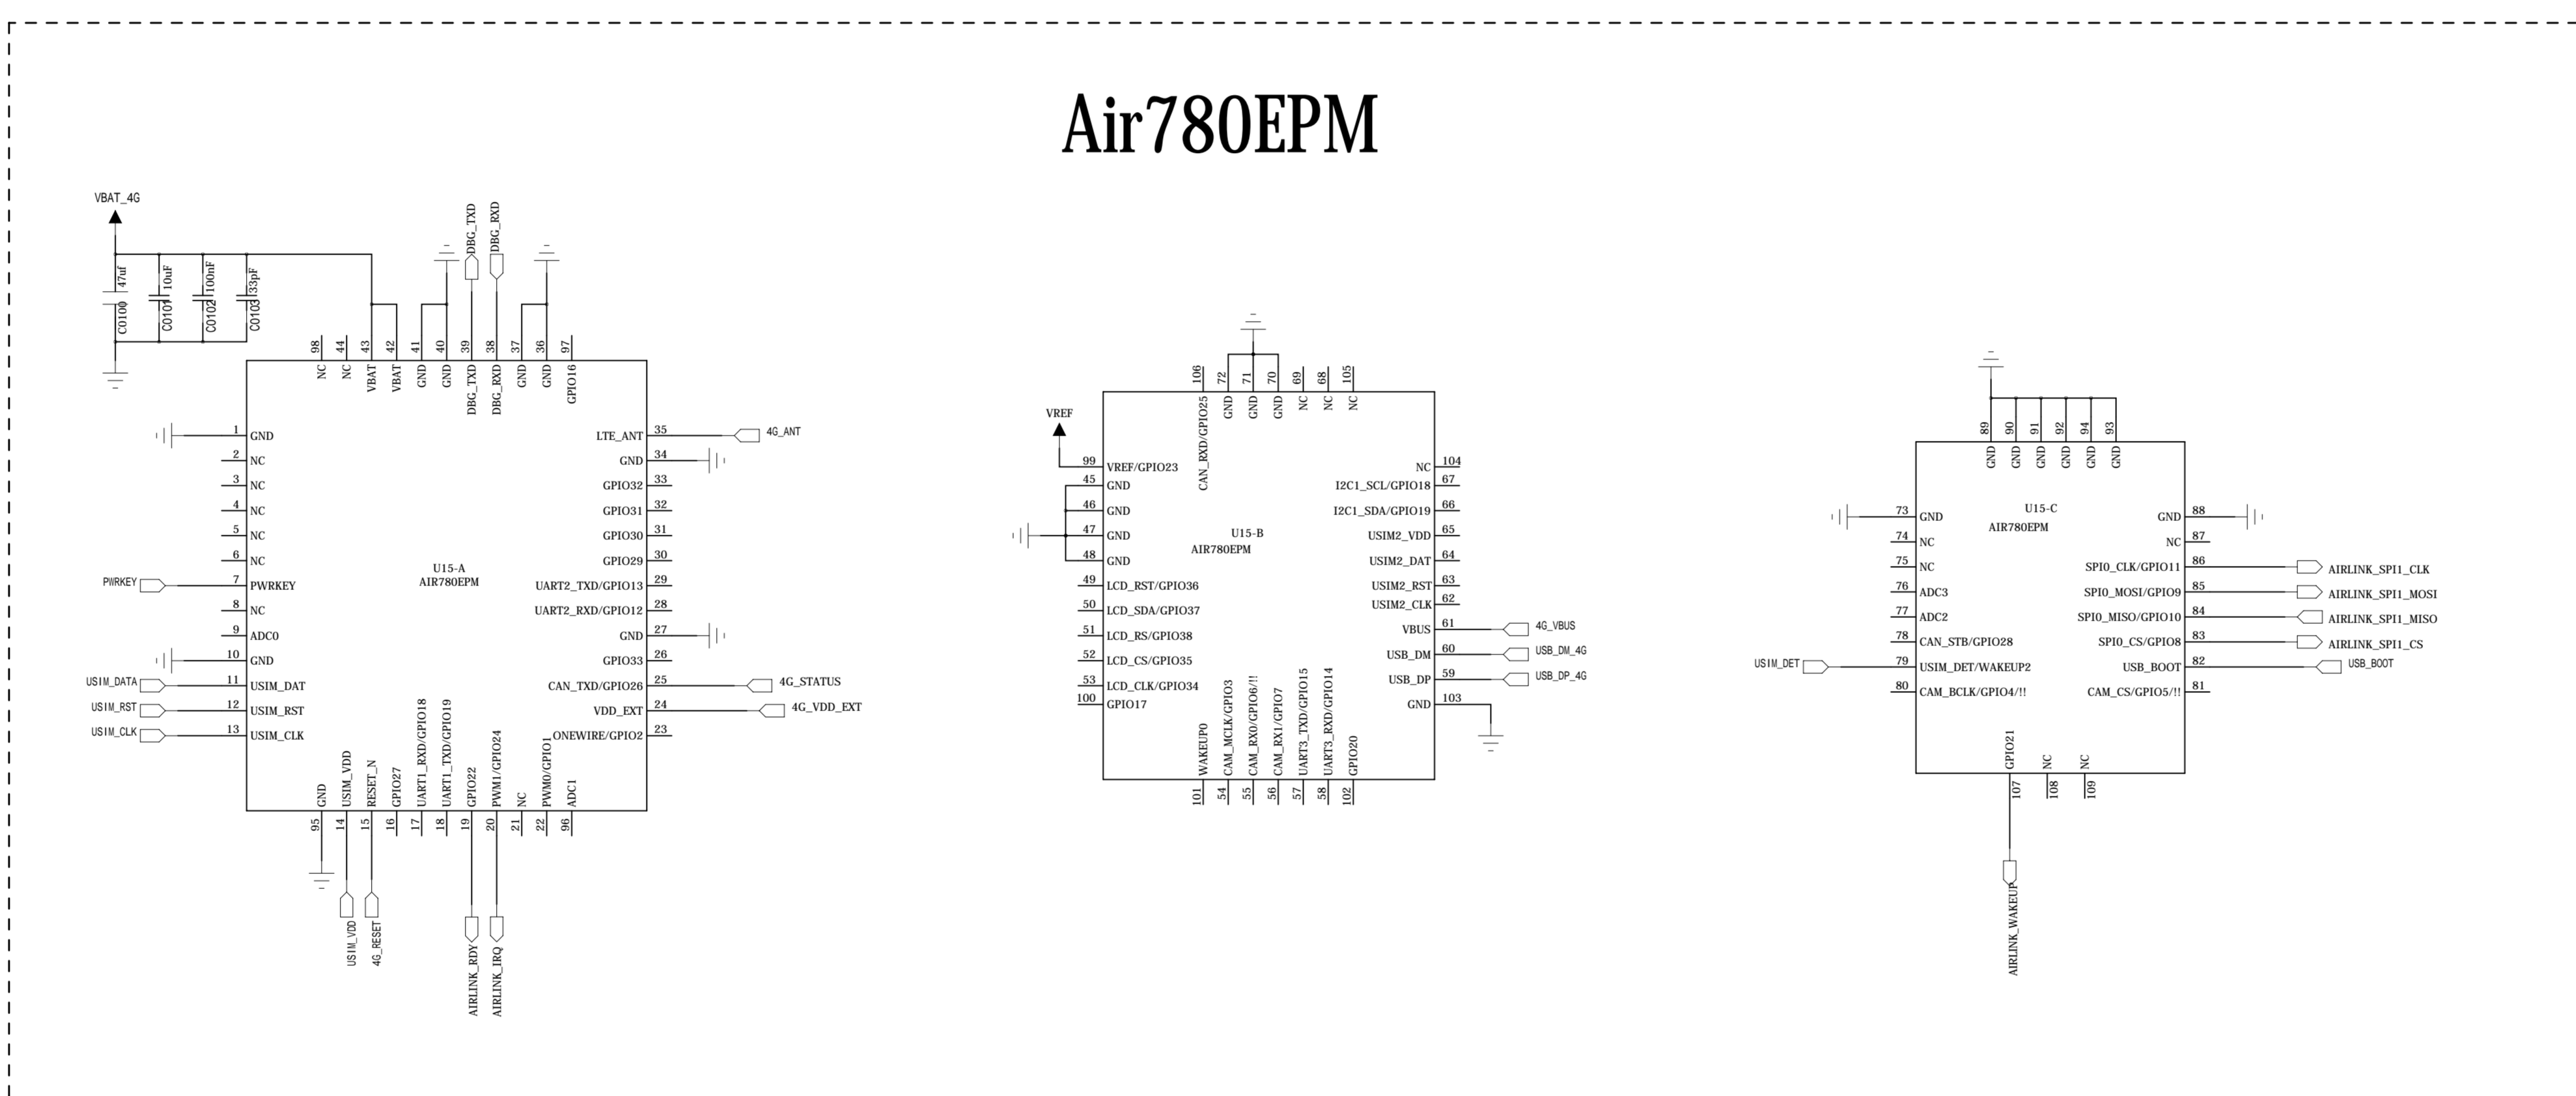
Air780EPM

VBAT_4G

C0100 47uF
C0101 10uF
C0102 100nF
C0103 33pF

DBG_TXD
DBG_RXD

98 NC
44 NC
43 VBAT
42 VBAT
41 GND
40 GND
39 DBG_TXD
38 DBG_RXD
37 GND
36 GND
97 GPIO16

1 GND
2 NC
3 NC
4 NC
5 NC
6 NC
PWRKEY 7 PWRKEY
8 NC
9 ADC0
10 GND
USIM_DATA 11 USIM_DAT
USIM_RST 12 USIM_RST
USIM_CLK 13 USIM_CLK

U15-A
AIR780EPM

LTE_ANT 35 4G_ANT
GND 34
GPIO32 33
GPIO31 32
GPIO30 31
GPIO29 30
UART2_TXD/GPIO13 29
UART2_RXD/GPIO12 28
GND 27
GPIO33 26
CAN_TXD/GPIO26 25 4G_STATUS
VDD_EXT 24 4G_VDD_EXT
ONEWIRE/GPIO2 23

95 GND
14 USIM_VDD
15 RESET_N
16 GPIO27
17 UART1_RXD/GPIO18
18 UART1_TXD/GPIO19
19 GPIO22
20 PWM1/GPIO24
21 NC
22 PWM0/GPIO1
96 ADC1

USIM_VDD
4G_RESET
AIRLINK_RDY
AIRLINK_IRQ

VREF

106 CAN_RXD/GPIO25
72 GND
71 GND
70 GND
69 NC
68 NC
105 NC

99 VREF/GPIO23
45 GND
46 GND
47 GND
48 GND
49 LCD_RST/GPIO36
50 LCD_SDA/GPIO37
51 LCD_RS/GPIO38
52 LCD_CS/GPIO35
53 LCD_CLK/GPIO34
100 GPIO17

U15-B
AIR780EPM

NC 104
I2C1_SCL/GPIO18 67
I2C1_SDA/GPIO19 66
USIM2_VDD 65
USIM2_DAT 64
USIM2_RST 63
USIM2_CLK 62
VBUS 61 4G_VBUS
USB_DM 60 USB_DM_4G
USB_DP 59 USB_DP_4G
GND 103

101 WAKEUP0
54 CAM_MCLK/GPIO3
55 CAM_RX0/GPIO6/!!
56 CAM_RX1/GPIO7
57 UART3_TXD/GPIO15
58 UART3_RXD/GPIO14
102 GPIO20

89 GND
90 GND
91 GND
92 GND
94 GND
93 GND

U15-C
AIR780EPM

73 GND
74 NC
75 NC
76 ADC3
77 ADC2
78 CAN_STB/GPIO28
USIM_DET 79 USIM_DET/WAKEUP2
80 CAM_BCLK/GPIO4/!!

GND 88
NC 87
SPI0_CLK/GPIO11 86 AIRLINK_SPI1_CLK
SPI0_MOSI/GPIO9 85 AIRLINK_SPI1_MOSI
SPI0_MISO/GPIO10 84 AIRLINK_SPI1_MISO
SPI0_CS/GPIO8 83 AIRLINK_SPI1_CS
USB_BOOT 82 USB_BOOT
CAM_CS/GPIO5/!! 81

107 GPIO21
108 NC
109 NC

AIRLINK_WAKEUP